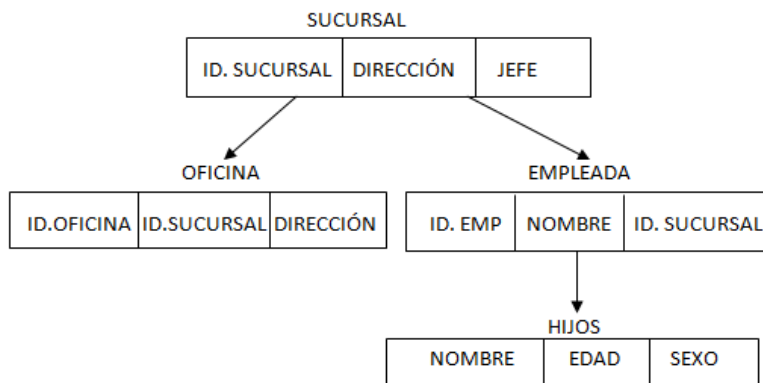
SUCURSAL

| ID. SUCURSAL | DIRECCIÓN | JEFE |
|---|---|---|

OFICINA

| ID.OFICINA | ID.SUCURSAL | DIRECCIÓN |
|---|---|---|

EMPLEADA

| ID. EMP | NOMBRE | ID. SUCURSAL |
|---|---|---|

HIJOS

| NOMBRE | EDAD | SEXO |
|---|---|---|